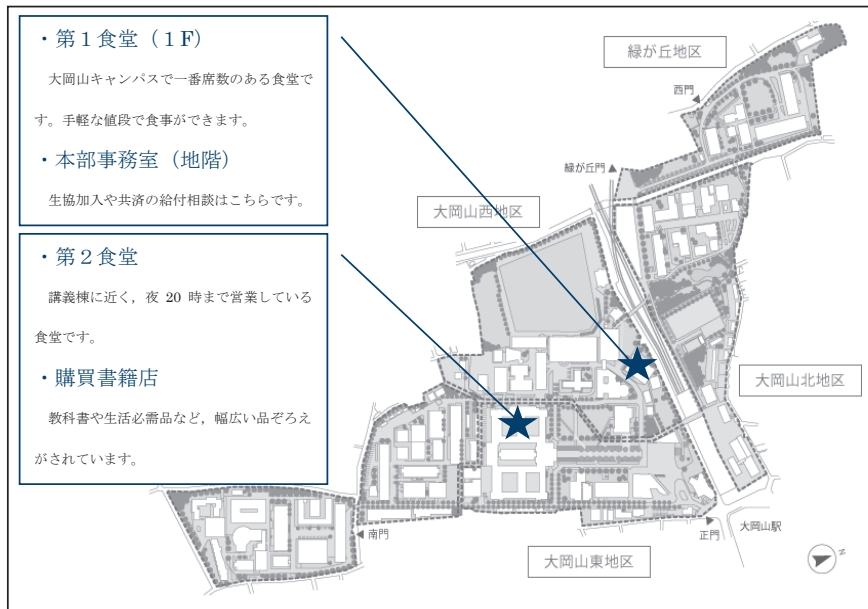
・第１食堂（１F）

大岡山キャンパスで一番席数のある食堂です。手軽な値段で食事ができます。

・本部事務室（地階）

生協加入や共済の給付相談はこちらです。

・第２食堂

講義棟に近く，夜 20 時まで営業している食堂です。

・購買書籍店

教科書や生活必需品など，幅広い品ぞろえがされています。

緑が丘地区

西門

緑が丘門

大岡山西地区

大岡山北地区

南門

正門

大岡山駅

大岡山東地区

N